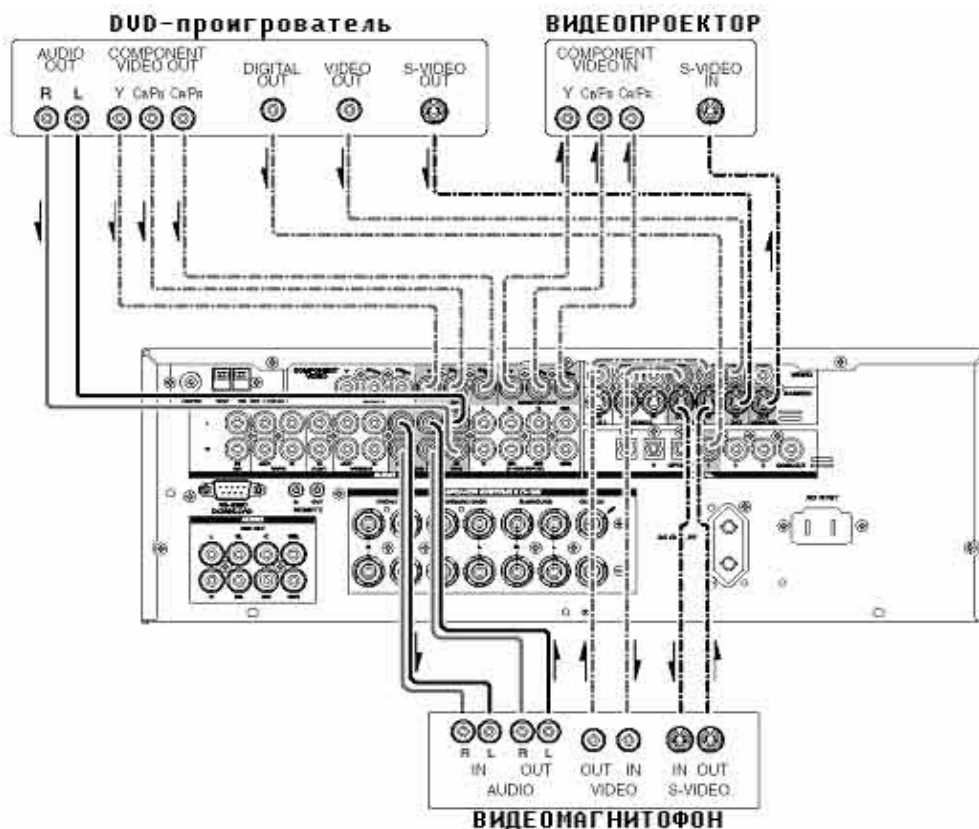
DVD-проигрователь

AUDIO OUT
R L
COMPONENT VIDEO OUT
Y CB/PB CR/PR
DIGITAL OUT
VIDEO OUT
S-VIDEO OUT

ВИДЕОПРОЕКТОР

COMPONENT VIDEO IN
Y CB/PB CR/PR
S-VIDEO IN

R L
IN
R L
OUT
AUDIO
OUT IN
VIDEO
IN OUT
S-VIDEO

ВИДЕОМАГНИТОФОН